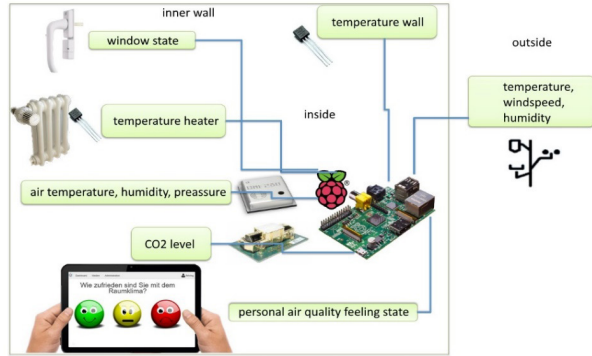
inner wall

temperature wall

window state

outside

temperature, windspeed, humidity

temperature heater

inside

air temperature, humidity, preassure

CO2 level

Wie zufrieden sind Sie mit dem Raumklima?

personal air quality feeling state